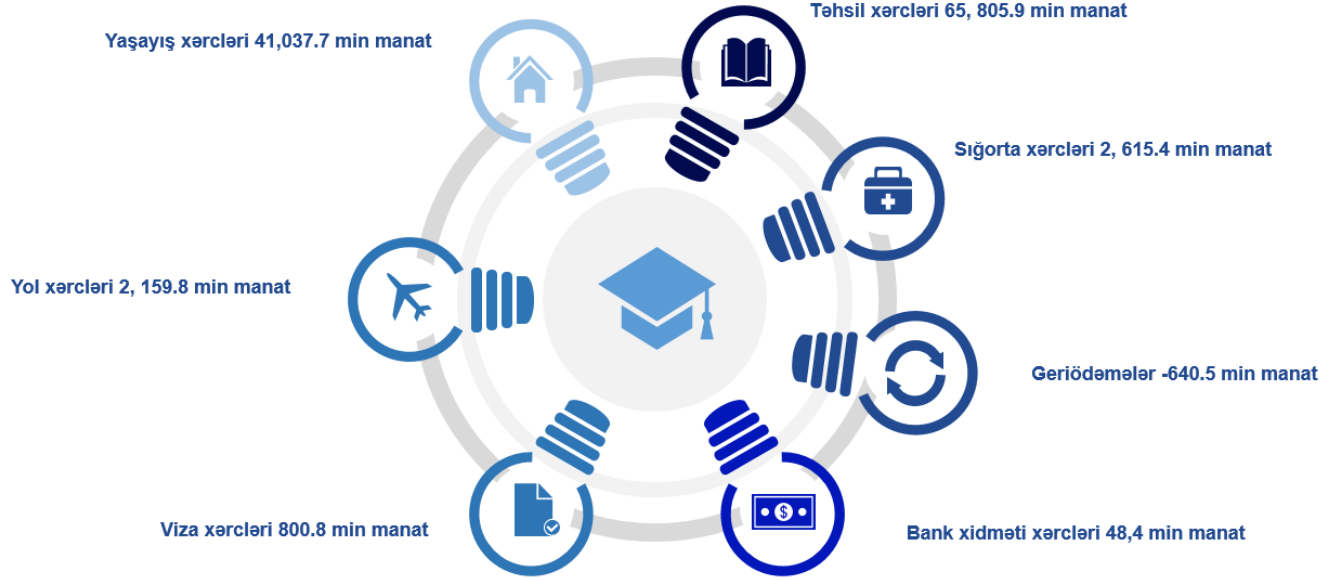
Təhsil xərcləri 65, 805.9 min manat

Yaşayış xərcləri 41,037.7 min manat

Sığorta xərcləri 2, 615.4 min manat

Yol xərcləri 2, 159.8 min manat

Geriödəmələr -640.5 min manat

Viza xərcləri 800.8 min manat

Bank xidməti xərcləri 48,4 min manat